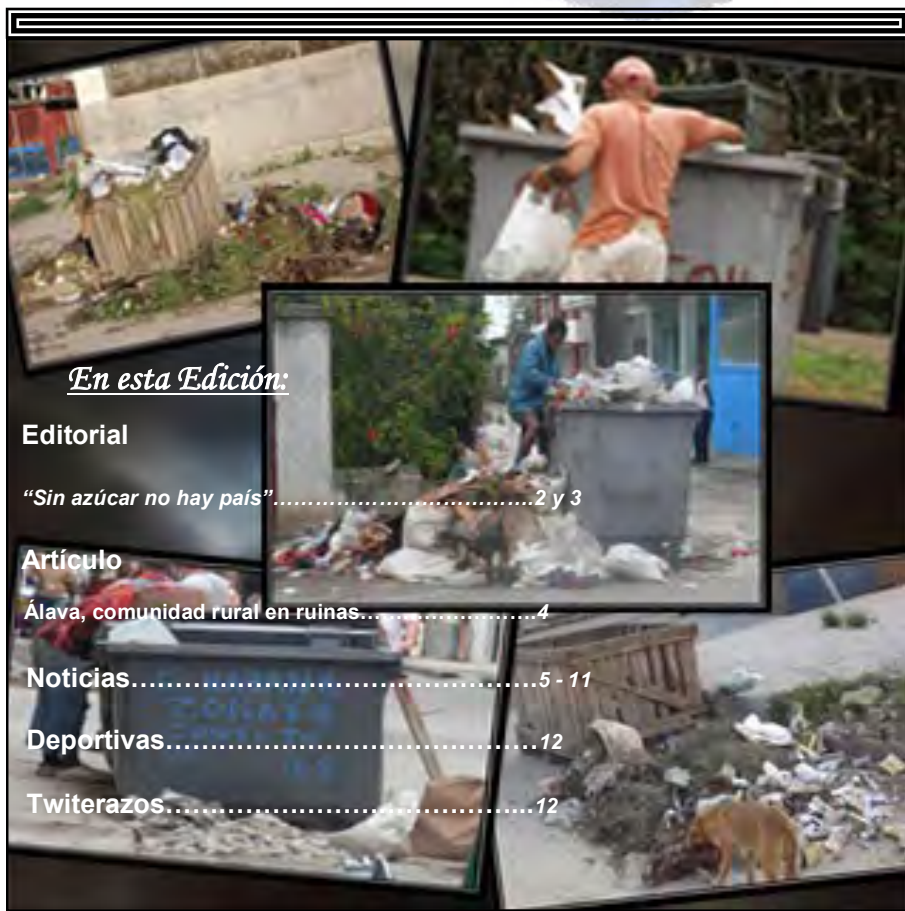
En esta Edición:

Editorial

"Sin azúcar no hay país"……………………………….2 y 3

Artículo

Álava, comunidad rural en ruinas……………………4

Noticias………………………………………5 - 11

Deportivas……………………………………12

Twiterazos……………………………………12